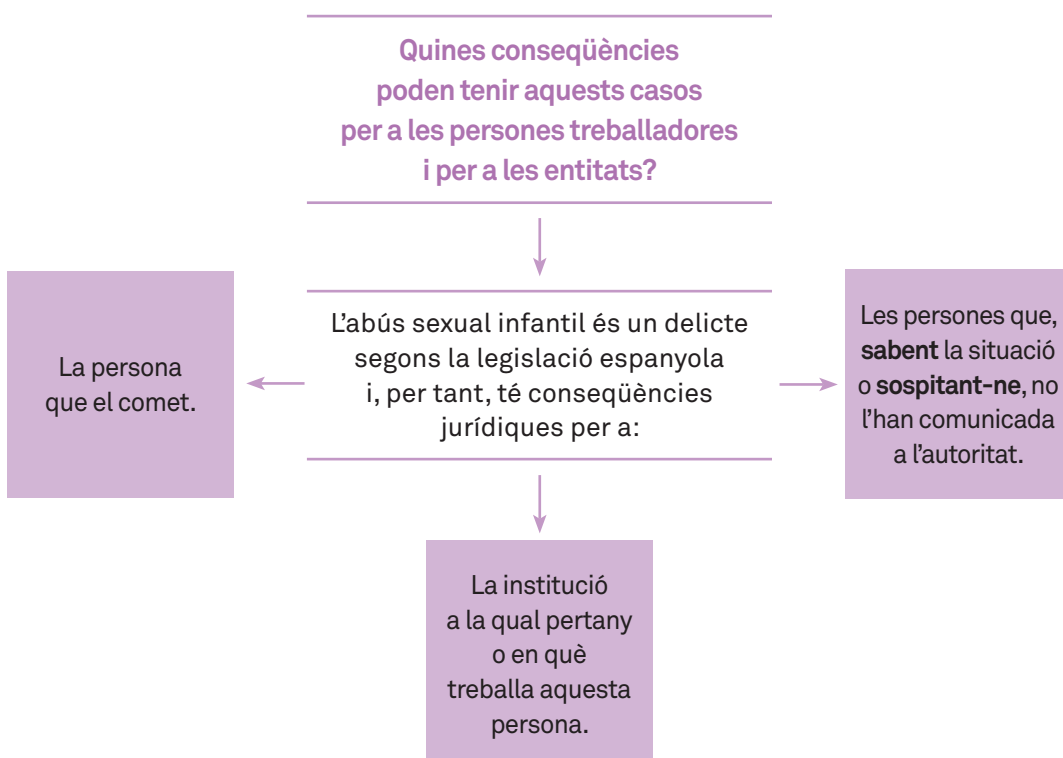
Quines conseqüències poden tenir aquests casos per a les persones treballadores i per a les entitats?

L’abús sexual infantil és un delicte segons la legislació espanyola i, per tant, té conseqüències jurídiques per a:

La persona que el comet.

Les persones que, **sabent** la situació o **sospitant-ne**, no l’han comunicada a l’autoritat.

La institució a la qual pertany o en què treballa aquesta persona.